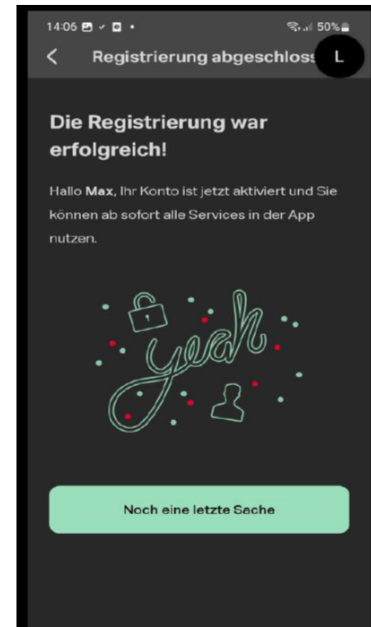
14:06 50%

<

Registrierung abgeschloss

L

Die Registrierung war erfolgreich!

Hallo **Max**, Ihr Konto ist jetzt aktiviert und Sie können ab sofort alle Services in der App nutzen.

yeah

Noch eine letzte Sache